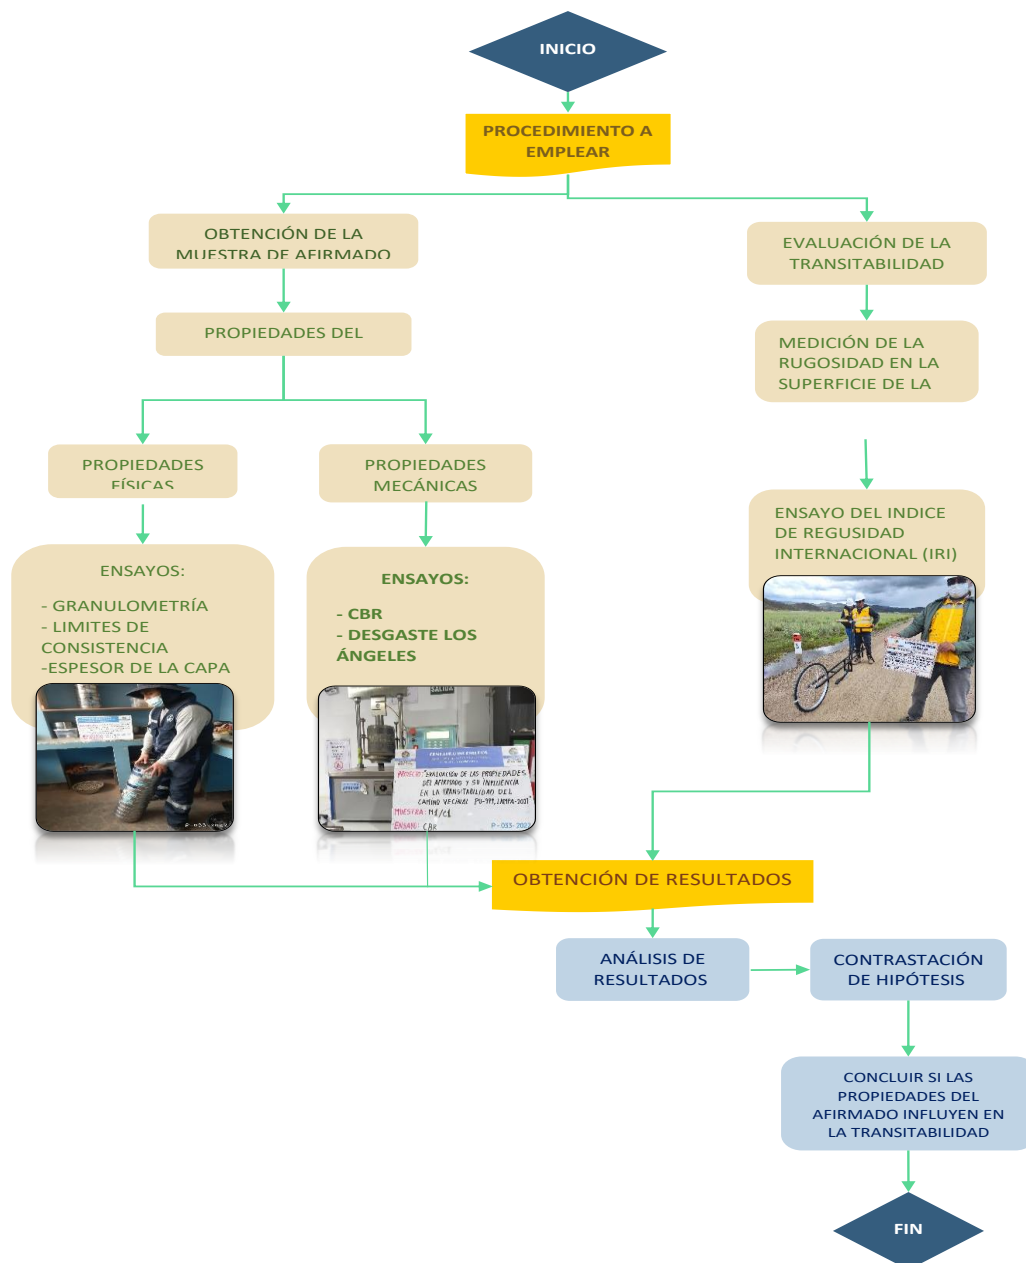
INICIO

PROCEDIMIENTO A EMPLEAR

OBTENCIÓN DE LA MUESTRA DE AFIRMADO

PROPIEDADES DEL

PROPIEDADES FÍSICAS

ENSAYOS:

- GRANULOMETRÍA
- LIMITES DE CONSISTENCIA
-ESPESOR DE LA CAPA

PROPIEDADES MECÁNICAS

ENSAYOS:

- CBR
- DESGASTE LOS ÁNGELES

SALIDA

PROYECTO: "EVALUACIÓN DE LAS PROPIEDADES DEL AFIRMADO Y SU INFLUENCIA EN LA TRANSITABILIDAD DEL CAMINO VECINAL PU-799, LAMPA-2021"
MUESTRA: M1/C1
ENSAYO: CBR

P - 033 - 2021

EVALUACIÓN DE LA TRANSITABILIDAD

MEDICIÓN DE LA RUGOSIDAD EN LA SUPERFICIE DE LA

ENSAYO DEL INDICE DE REGUSIDAD INTERNACIONAL (IRI)

OBTENCIÓN DE RESULTADOS

ANÁLISIS DE RESULTADOS

CONTRASTACIÓN DE HIPÓTESIS

CONCLUIR SI LAS PROPIEDADES DEL AFIRMADO INFLUYEN EN LA TRANSITABILIDAD

FIN